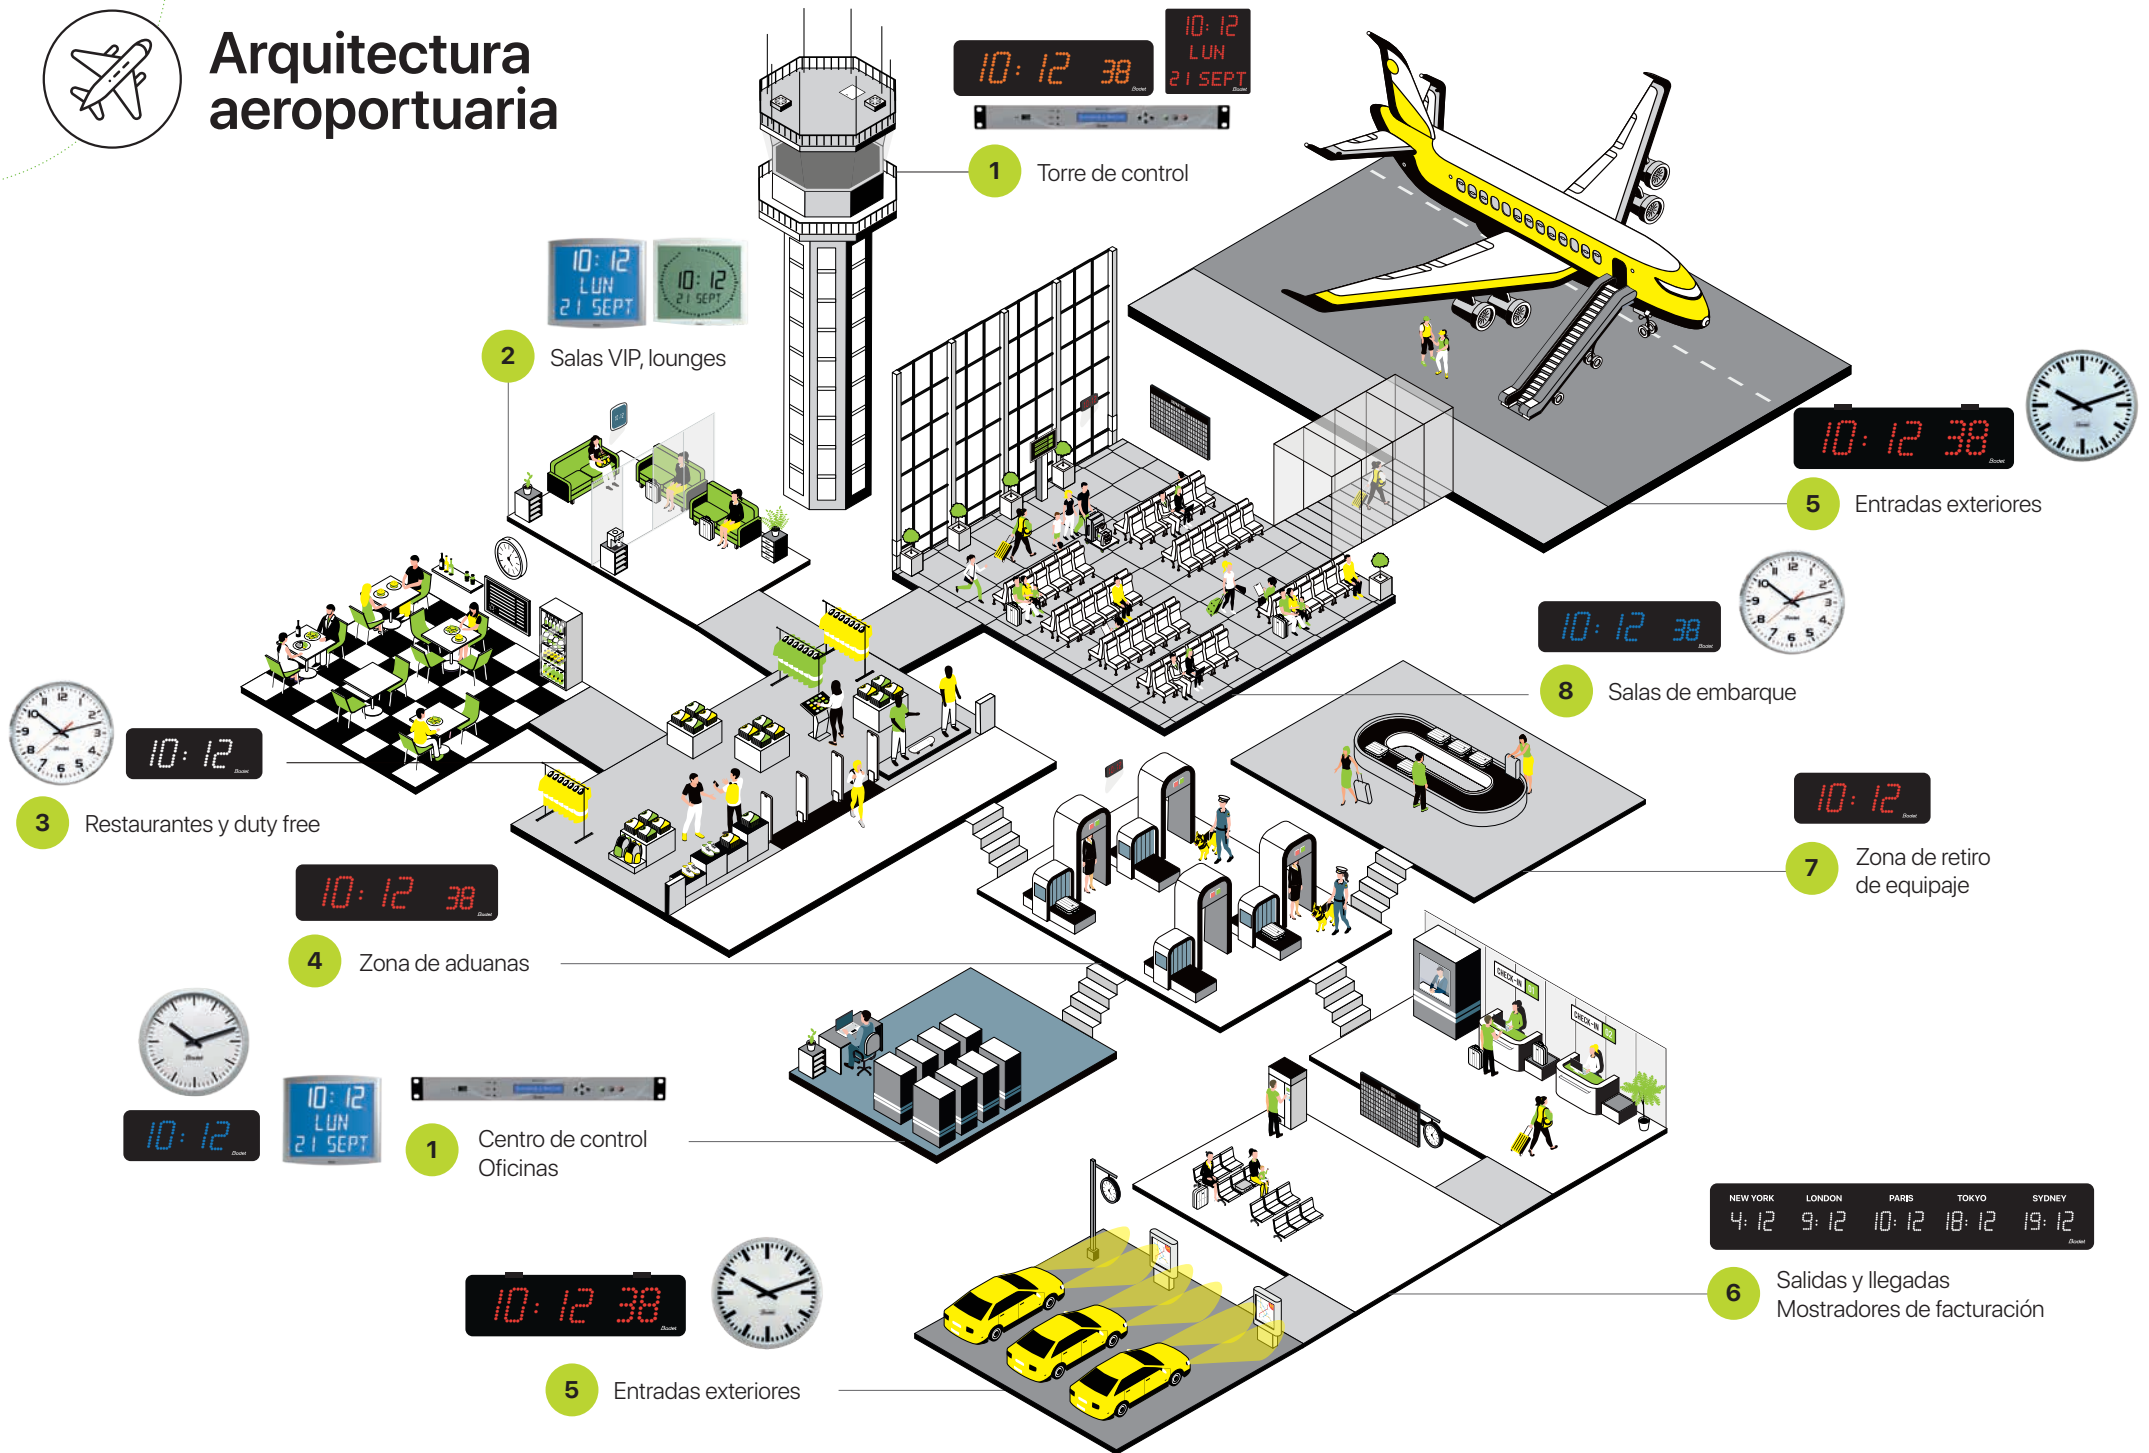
Arquitectura aeroportuaria

10:12 38

10:12
LUN
21 SEPT

1 Torre de control

10:12
LUN
21 SEPT

10:12
21 SEPT

2 Salas VIP, lounges

10:12 38

5 Entradas exteriores

10:12 38

8 Salas de embarque

10:12

3 Restaurantes y duty free

10:12 38

4 Zona de aduanas

10:12

7 Zona de retiro de equipaje

10:12

10:12
LUN
21 SEPT

1 Centro de control Oficinas

| NEW YORK | LONDON | PARIS | TOKYO | SYDNEY |
|---|---|---|---|---|
| 4:12 | 9:12 | 10:12 | 18:12 | 19:12 |

6 Salidas y llegadas Mostradores de facturación

10:12 38

5 Entradas exteriores